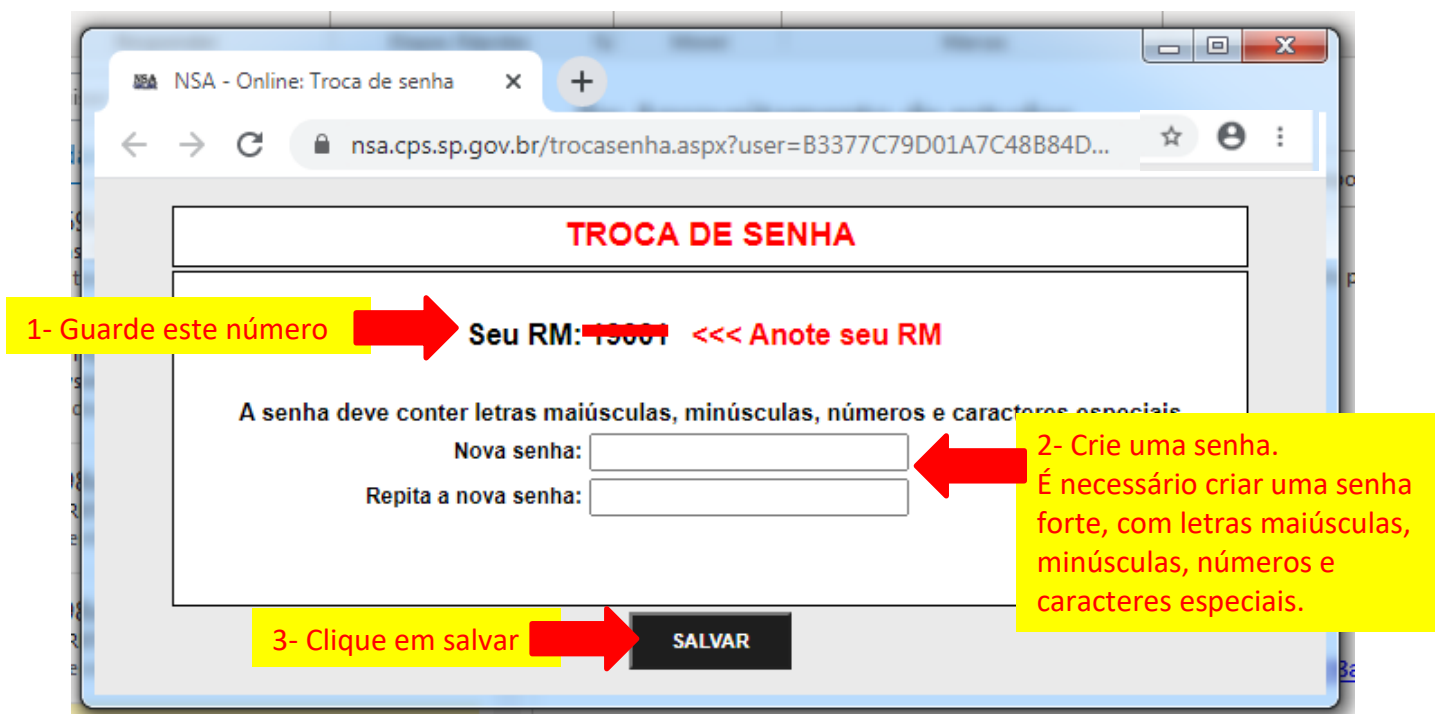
NSA - Online: Troca de senha

nsa.cps.sp.gov.br/trocasenha.aspx?user=B3377C79D01A7C48B84D...

TROCA DE SENHA

1- Guarde este número

Seu RM: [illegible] <<< Anote seu RM

A senha deve conter letras maiúsculas, minúsculas, números e caracteres especiais

Nova senha:

Repita a nova senha:

2- Crie uma senha.
É necessário criar uma senha forte, com letras maiúsculas, minúsculas, números e caracteres especiais.

3- Clique em salvar

SALVAR